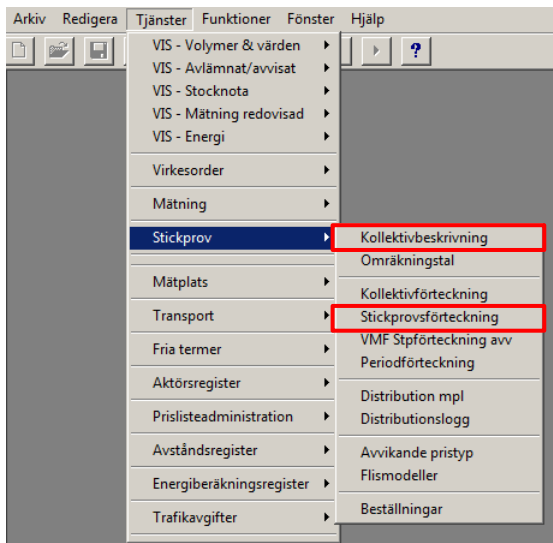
Arkiv Redigera Tjänster Funktioner Fönster Hjälp

?

VIS - Volymer & värden
VIS - Avlämnat/avvisat
VIS - Stocknota
VIS - Mätning redovisad
VIS - Energi
Virkesorder
Mätning
Stickprov
Mätplats
Transport
Fria termer
Aktörsregister
Prislisteadministration
Avståndsregister
Energiberäkningsregister
Trafikavgifter

Kollektivbeskrivning
Omräkningstal
Kollektivförteckning
Stickprovsförteckning
VMF Stpförteckning avv
Periodförteckning
Distribution mpl
Distributionslogg
Avvikande pristyp
Flismodeller
Beställningar